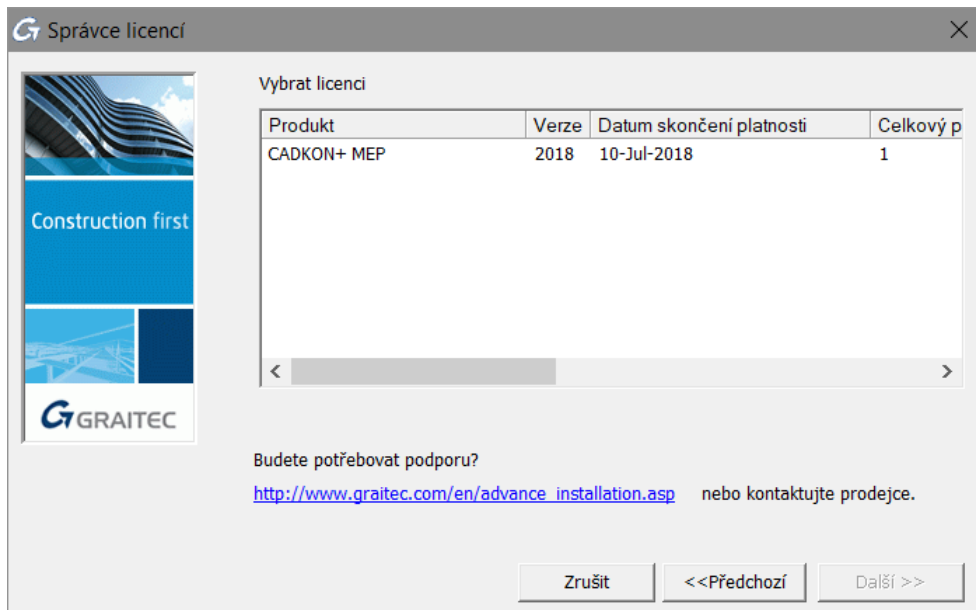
Správce licencí

Construction first

GRAITEC

Vybrat licenci

| Produkt | Verze | Datum skončení platnosti | Celkový p |
|---|---|---|---|
| CADKON+ MEP | 2018 | 10-Jul-2018 | 1 |

Budete potřebovat podporu?

http://www.graitec.com/en/advance_installation.asp nebo kontaktujte prodejce.

Zrušit

<<Předchozí

Další >>